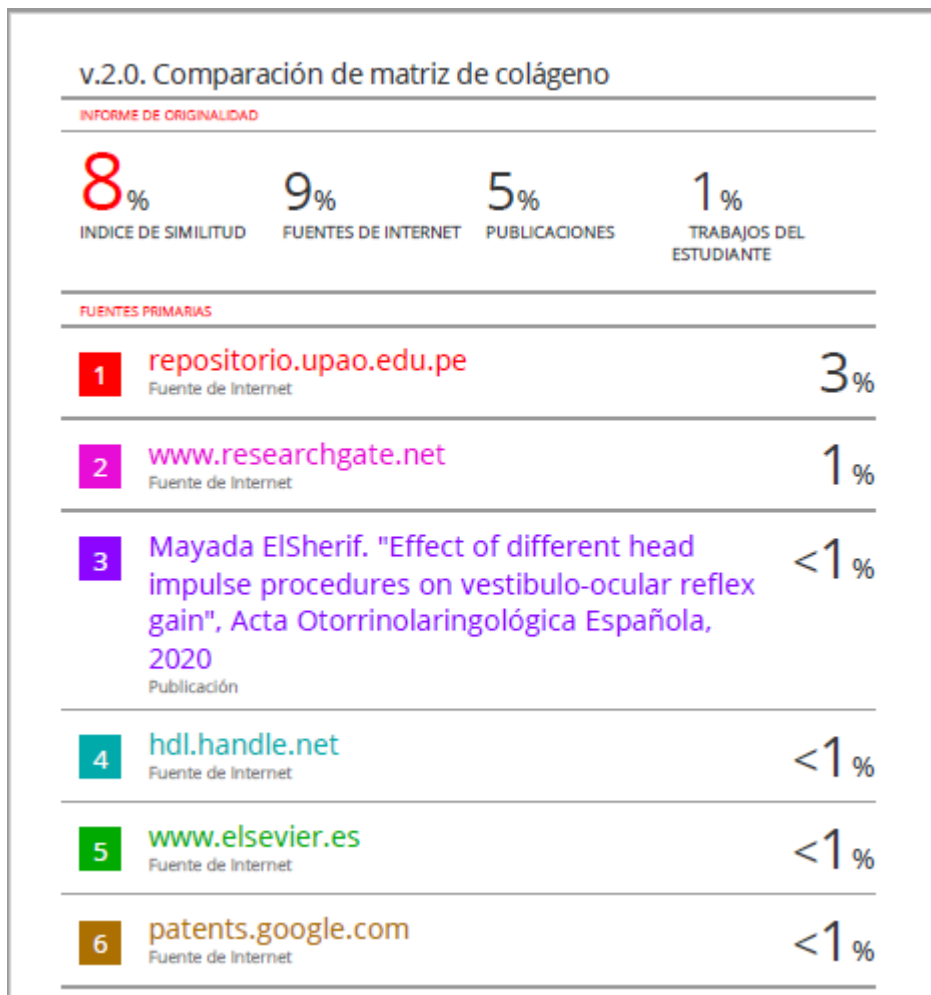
v.2.0. Comparación de matriz de colágeno

INFORME DE ORIGINALIDAD

8%
INDICE DE SIMILITUD

9%
FUENTES DE INTERNET

5%
PUBLICACIONES

1%
TRABAJOS DEL ESTUDIANTE

FUENTES PRIMARIAS

| | | |
|---|---|---|
| 1 | repositorio.upao.edu.pe<br>Fuente de Internet | 3% |
| 2 | www.researchgate.net<br>Fuente de Internet | 1% |
| 3 | Mayada ElSherif. "Effect of different head impulse procedures on vestibulo-ocular reflex gain", Acta Otorrinolaringológica Española, 2020<br>Publicación | <1% |
| 4 | hdl.handle.net<br>Fuente de Internet | <1% |
| 5 | www.elsevier.es<br>Fuente de Internet | <1% |
| 6 | patents.google.com<br>Fuente de Internet | <1% |